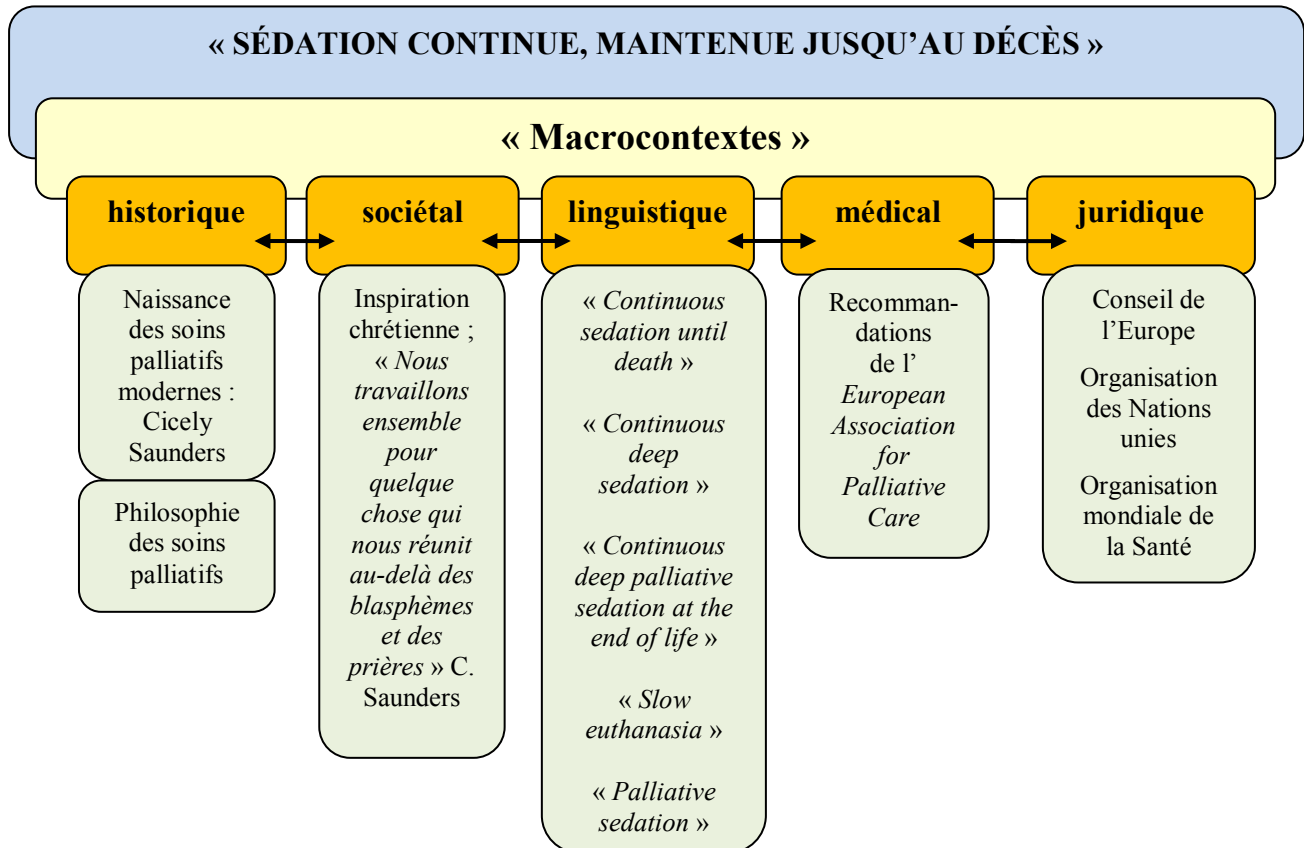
« SÉDATION CONTINUE, MAINTENUE JUSQU'AU DÉCÈS »

« Macrocontextes »

historique

Naissance des soins palliatifs modernes : Cicely Saunders

Philosophie des soins palliatifs

sociétal

Inspiration chrétienne ; « Nous travaillons ensemble pour quelque chose qui nous réunit au-delà des blasphèmes et des prières » C. Saunders

linguistique

« Continuous sedation until death »

« Continuous deep sedation »

« Continuous deep palliative sedation at the end of life »

« Slow euthanasia »

« Palliative sedation »

médical

Recommandations de l' European Association for Palliative Care

juridique

Conseil de l'Europe

Organisation des Nations unies

Organisation mondiale de la Santé